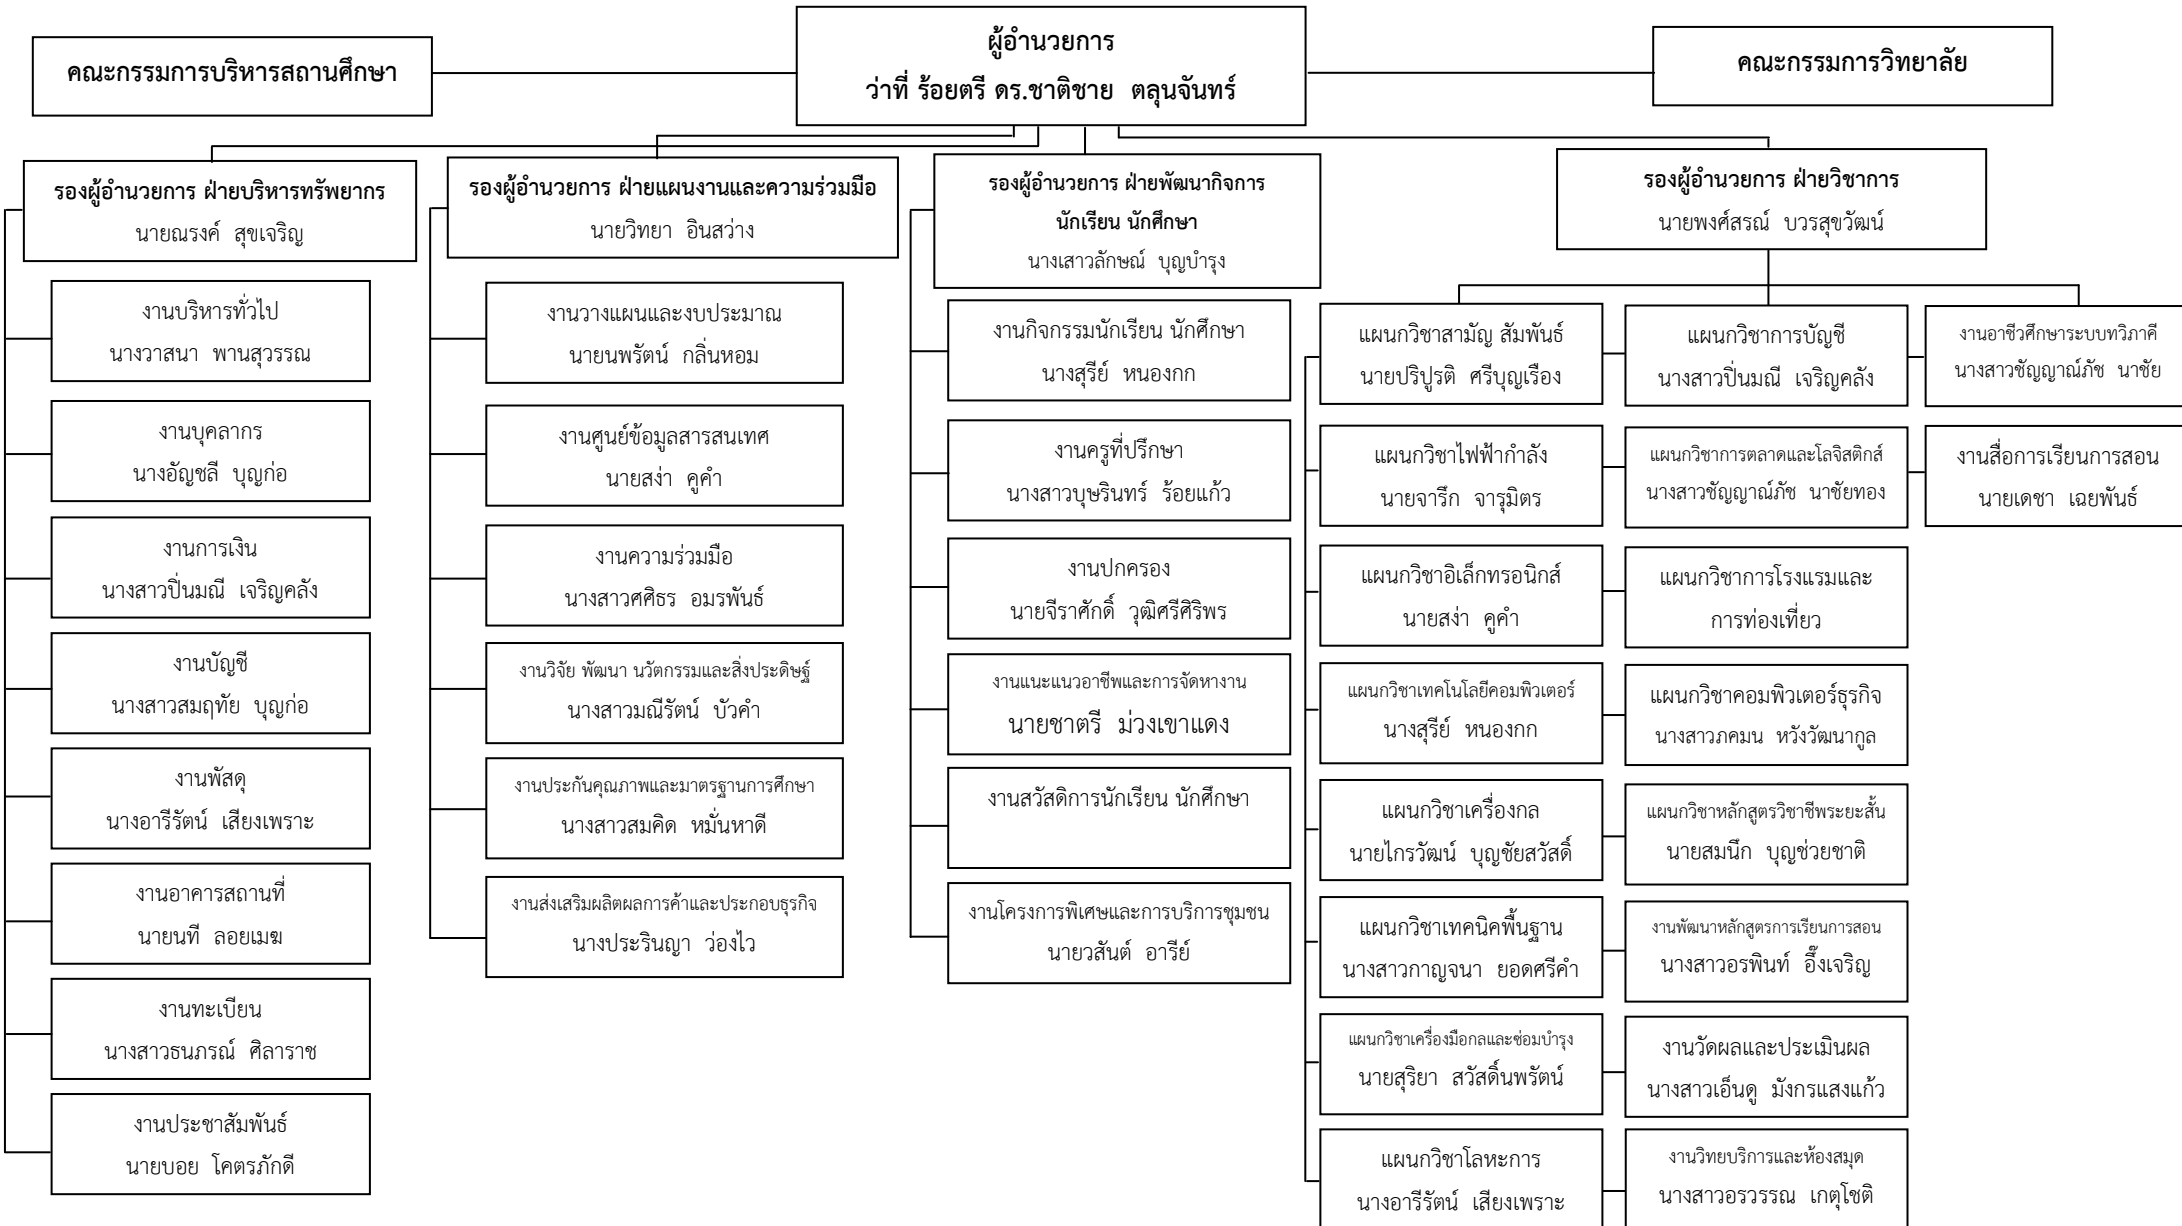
คณะกรรมการบริหารสถานศึกษา

ผู้อำนวยการ
ว่าที่ ร้อยตรี ดร.ชาติชาย ตลุนจันทร์

คณะกรรมการวิทยาลัย

รองผู้อำนวยการ ฝ่ายบริหารทรัพยากร
นายณรงค์ สุขเจริญ

งานบริหารทั่วไป
นางวาสนา พานสุวรรณ

งานบุคลากร
นางอัญชลี บุญก่อ

งานการเงิน
นางสาวปิ่นมณี เจริญคลัง

งานบัญชี
นางสาวสมฤทัย บุญก่อ

งานพัสดุ
นางอารีรัตน์ เสียงเพราะ

งานอาคารสถานที่
นายนที ลอยเมฆ

งานทะเบียน
นางสาวธนภรณ์ ศิลาราช

งานประชาสัมพันธ์
นายบอย โคตรภักดี

รองผู้อำนวยการ ฝ่ายแผนงานและความร่วมมือ
นายวิทยา อินสว่าง

งานวางแผนและงบประมาณ
นายนพรัตน์ กลิ่นหอม

งานศูนย์ข้อมูลสารสนเทศ
นายสง่า คูคำ

งานความร่วมมือ
นางสาวศศิธร อมรพันธ์

งานวิจัย พัฒนา นวัตกรรมและสิ่งประดิษฐ์
นางสาวมณีรัตน์ บัวคำ

งานประกันคุณภาพและมาตรฐานการศึกษา
นางสาวสมคิด หมั่นหาดี

งานส่งเสริมผลิตผลการค้าและประกอบธุรกิจ
นางประรินญา ว่องไว

รองผู้อำนวยการ ฝ่ายพัฒนากิจการนักเรียน นักศึกษา
นางเสาวลักษณ์ บุญบำรุง

งานกิจกรรมนักเรียน นักศึกษา
นางสุรีย์ หนองกก

งานครูที่ปรึกษา
นางสาวบุษรินทร์ ร้อยแก้ว

งานปกครอง
นายจีราศักดิ์ วุฒิศรีศิริพร

งานแนะแนวอาชีพและการจัดหางาน
นายชาตรี ม่วงเขาแดง

งานสวัสดิการนักเรียน นักศึกษา

งานโครงการพิเศษและการบริการชุมชน
นายวสันต์ อารีย์

รองผู้อำนวยการ ฝ่ายวิชาการ
นายพงศ์สรณ์ บวรสุขวัฒน์

แผนกวิชาสามัญ สัมพันธ์
นายปริปูรติ ศรีบุญเรือง

แผนกวิชาไฟฟ้ากำลัง
นายจารึก จารุมิตร

แผนกวิชาอิเล็กทรอนิกส์
นายสง่า คูคำ

แผนกวิชาเทคโนโลยีคอมพิวเตอร์
นางสุรีย์ หนองกก

แผนกวิชาเครื่องกล
นายไกรวัฒน์ บุญชัยสวัสดิ์

แผนกวิชาเทคนิคพื้นฐาน
นางสาวกาญจนา ยอดศรีคำ

แผนกวิชาเครื่องมือกลและซ่อมบำรุง
นายสุริยา สวัสดิ์นพรัตน์

แผนกวิชาโลหะการ
นางอารีรัตน์ เสียงเพราะ

แผนกวิชาการบัญชี
นางสาวปิ่นมณี เจริญคลัง

แผนกวิชาการตลาดและโลจิสติกส์
นางสาวชัญญาณ์ภัช นาชัยทอง

แผนกวิชาการโรงแรมและการท่องเที่ยว

แผนกวิชาคอมพิวเตอร์ธุรกิจ
นางสาวภคมน หวังวัฒนากูล

แผนกวิชาหลักสูตรวิชาชีพระยะสั้น
นายสมนึก บุญช่วยชาติ

งานพัฒนาหลักสูตรการเรียนการสอน
นางสาวอรพินท์ อึ้งเจริญ

งานวัดผลและประเมินผล
นางสาวเอ็นดู มังกรแสงแก้ว

งานวิทยบริการและห้องสมุด
นางสาวอรวรรณ เกตุโชติ

งานอาชีวศึกษาระบบทวิภาคี
นางสาวชัญญาณ์ภัช นาชัย

งานสื่อการเรียนการสอน
นายเดชา เฉยพันธ์